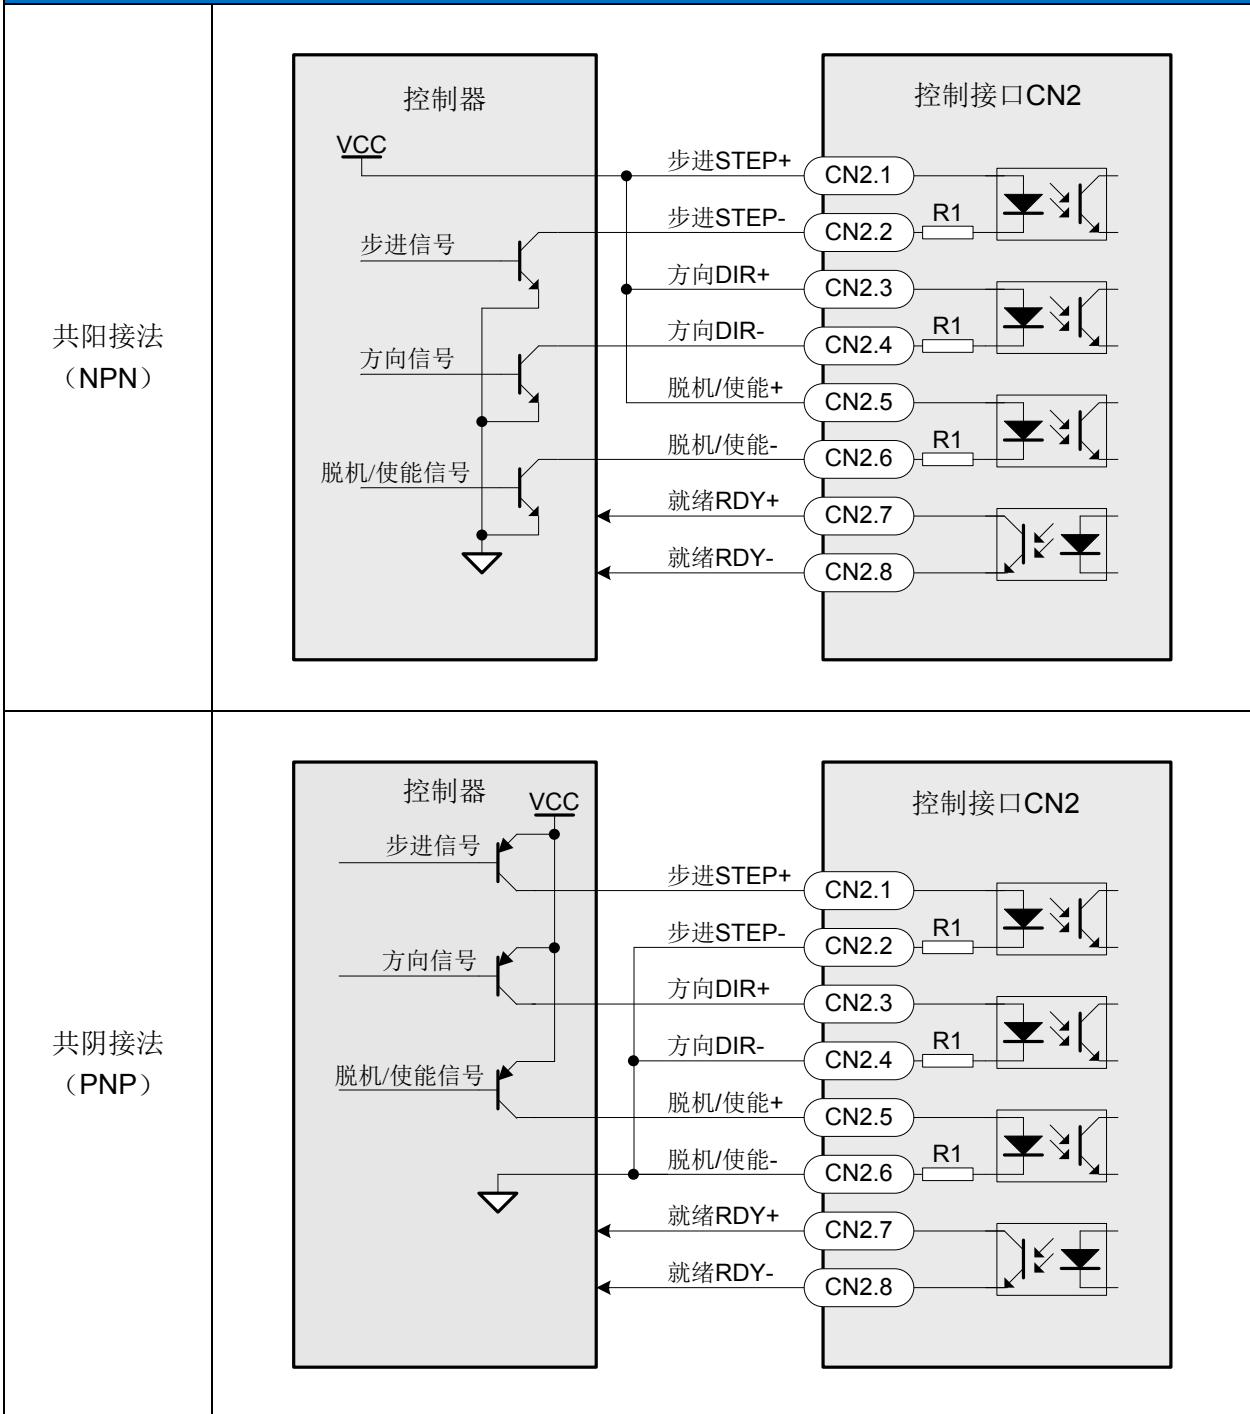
| | |
|---|---|
| 共阳接法（NPN） | 控制器 VCC 步进信号 方向信号 脱机/使能信号 控制接口CN2 步进STEP+ CN2.1 步进STEP- CN2.2 R1 方向DIR+ CN2.3 方向DIR- CN2.4 R1 脱机/使能+ CN2.5 脱机/使能- CN2.6 R1 就绪RDY+ CN2.7 就绪RDY- CN2.8 |
| 共阴接法（PNP） | 控制器 VCC 步进信号 方向信号 脱机/使能信号 控制接口CN2 步进STEP+ CN2.1 步进STEP- CN2.2 R1 方向DIR+ CN2.3 方向DIR- CN2.4 R1 脱机/使能+ CN2.5 脱机/使能- CN2.6 R1 就绪RDY+ CN2.7 就绪RDY- CN2.8 |